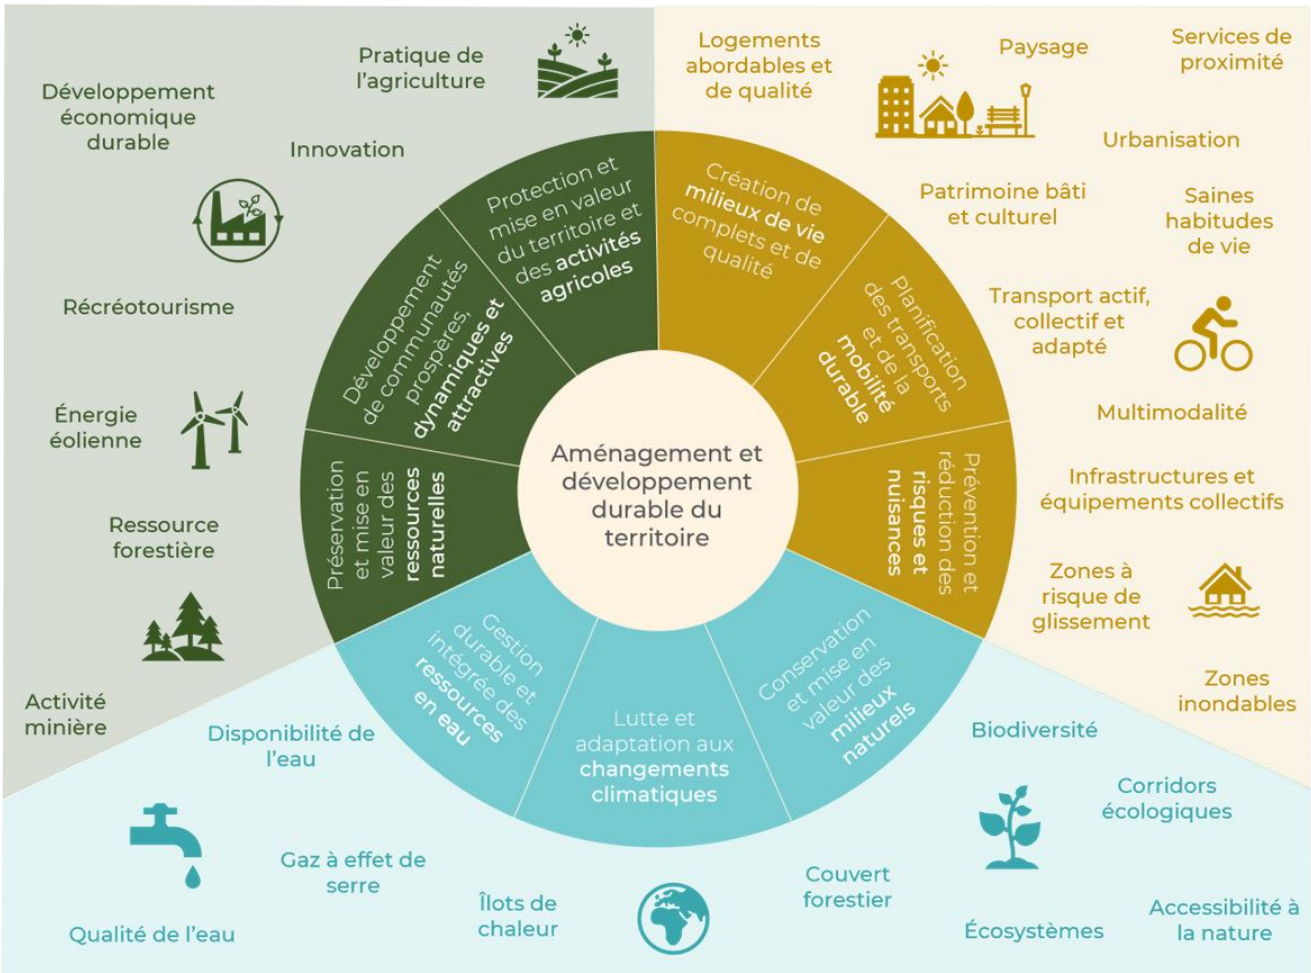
Aménagement et développement durable du territoire

Protection et mise en valeur du territoire et des activités agricoles

Développement de communautés prospères, dynamiques et attractives

Préservation et mise en valeur des ressources naturelles

Création de milieux de vie complets et de qualité

Planification des transports et de la mobilité durable

Prévention et réduction des risques et nuisances

Gestion durable et intégrée des ressources en eau

Lutte et adaptation aux changements climatiques

Conservation et mise en valeur des milieux naturels

Pratique de l'agriculture

Développement économique durable

Innovation

Récréotourisme

Énergie éolienne

Ressource forestière

Activité minière

Logements abordables et de qualité

Paysage

Services de proximité

Urbanisation

Patrimoine bâti et culturel

Saines habitudes de vie

Transport actif, collectif et adapté

Multimodalité

Infrastructures et équipements collectifs

Zones à risque de glissement

Zones inondables

Disponibilité de l'eau

Biodiversité

Corridors écologiques

Gaz à effet de serre

Couvert forestier

Îlots de chaleur

Qualité de l'eau

Écosystèmes

Accessibilité à la nature